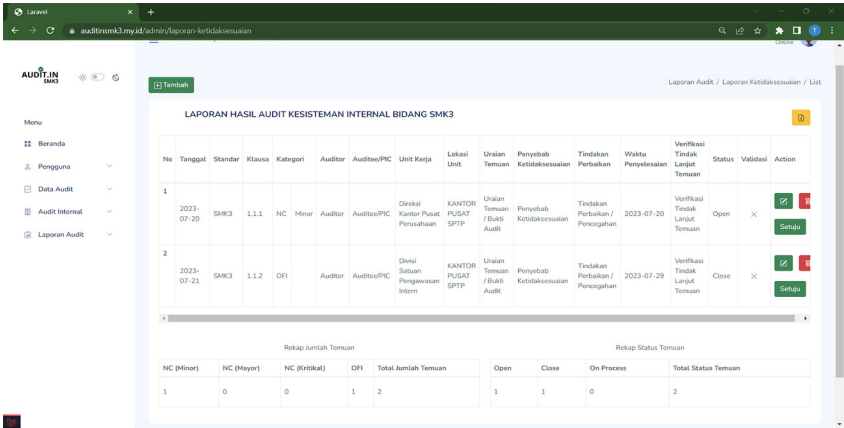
Laravel

auditinsmk3.my.id/admin/laporan-ketidaksesuaian

Online

AUDIT.IN SMK3

Menu

Beranda

Pengguna

Data Audit

Audit Internal

Laporan Audit

Tambah

Laporan Audit / Laporan Ketidaksesuaian / List

LAPORAN HASIL AUDIT KESISTEMAN INTERNAL BIDANG SMK3

| No | Tanggal | Standar | Klausa | Kategori | | Auditor | Auditee/PIC | Unit Kerja | Lokasi Unit | Uraian Temuan | Penyebab Ketidaksesuaian | Tindakan Perbaikan | Waktu Penyelesaian | Verifikasi Tindak Lanjut Temuan | Status | Validasi | Action |
|---|---|---|---|---|---|---|---|---|---|---|---|---|---|---|---|---|---|
| 1 | 2023-07-20 | SMK3 | 1.1.1 | NC | Minor | Auditor | Auditee/PIC | Direksi Kantor Pusat Perusahaan | KANTOR PUSAT SPTP | Uraian Temuan / Bukti Audit | Penyebab Ketidaksesuaian | Tindakan Perbaikan / Pencegahan | 2023-07-20 | Verifikasi Tindak Lanjut Temuan | Open | × | Setuju |
| 2 | 2023-07-21 | SMK3 | 1.1.2 | OFI | | Auditor | Auditee/PIC | Divisi Satuan Pengawasan Intern | KANTOR PUSAT SPTP | Uraian Temuan / Bukti Audit | Penyebab Ketidaksesuaian | Tindakan Perbaikan / Pencegahan | 2023-07-29 | Verifikasi Tindak Lanjut Temuan | Close | × | Setuju |

Rekap Jumlah Temuan

| NC (Minor) | NC (Mayor) | NC (Kritikal) | OFI | Total Jumlah Temuan |
|---|---|---|---|---|
| 1 | 0 | 0 | 1 | 2 |

Rekap Status Temuan

| Open | Close | On Process | Total Status Temuan |
|---|---|---|---|
| 1 | 1 | 0 | 2 |